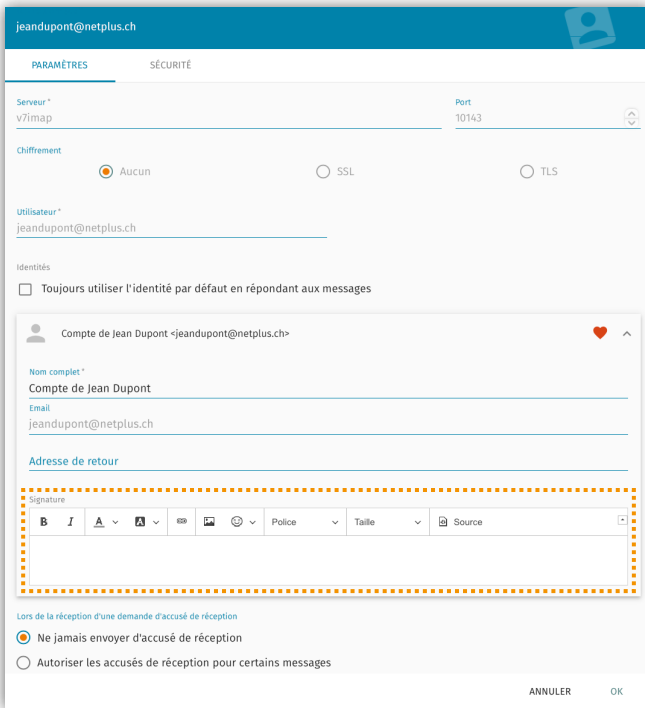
jeandupont@netplus.ch

PARAMÈTRES

SÉCURITÉ

Serveur *
v7imap

Port
10143

Chiffrement

Aucun

SSL

TLS

Utilisateur *
jeandupont@netplus.ch

Identités

Toujours utiliser l'identité par défaut en répondant aux messages

Compte de Jean Dupont <jeandupont@netplus.ch>

Nom complet *
Compte de Jean Dupont

Email
jeandupont@netplus.ch

Adresse de retour

Signature

B I A A Police Taille Source

Lors de la réception d'une demande d'accusé de réception

Ne jamais envoyer d'accusé de réception

Autoriser les accusés de réception pour certains messages

ANNULER

OK